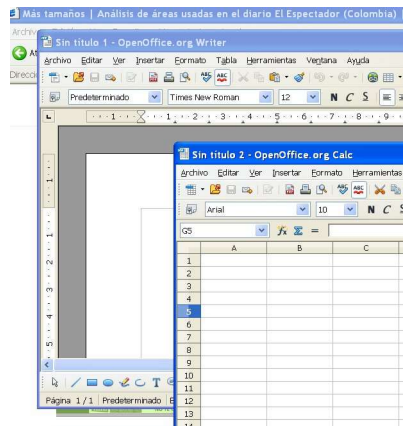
Más tamaños | Análisis de áreas usadas en el diario El Espectador (Colombia)

Archiv

At

Direcci

Sin título 1 - OpenOffice.org Writer

Archivo Editar Ver Insertar Formato Tabla Herramientas Ventana Ayuda

Predeterminado

Times New Roman

12

N C S

Página 1 / 1 Predeterminado

Sin título 2 - OpenOffice.org Calc

Archivo Editar Ver Insertar Formato Herramientas

Arial

10

N C S

G5

$f_x$ $\Sigma$ =

| | A | B | C |
|---|---|---|---|
| 1 | | | |
| 2 | | | |
| 3 | | | |
| 4 | | | |
| 5 | | | |
| 6 | | | |
| 7 | | | |
| 8 | | | |
| 9 | | | |
| 10 | | | |
| 11 | | | |
| 12 | | | |
| 13 | | | |